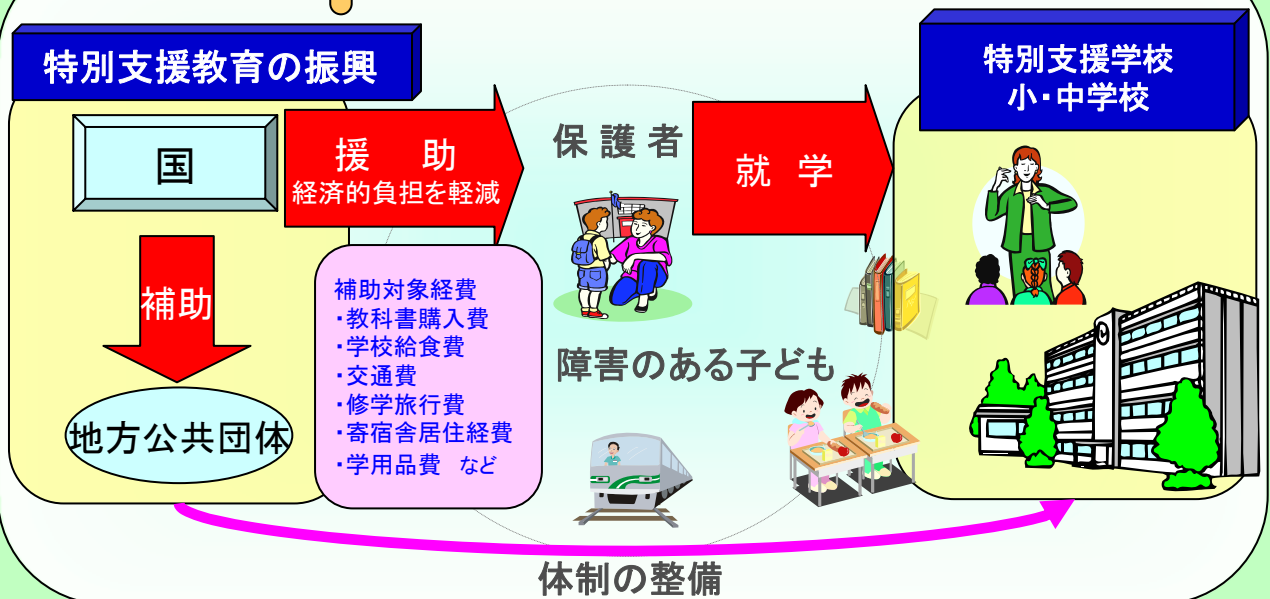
特別支援教育の振興

国

援　助
経済的負担を軽減

補助

地方公共団体

補助対象経費
・教科書購入費
・学校給食費
・交通費
・修学旅行費
・寄宿舎居住経費
・学用品費　など

保護者

障害のある子ども

就　学

特別支援学校
小・中学校

体制の整備